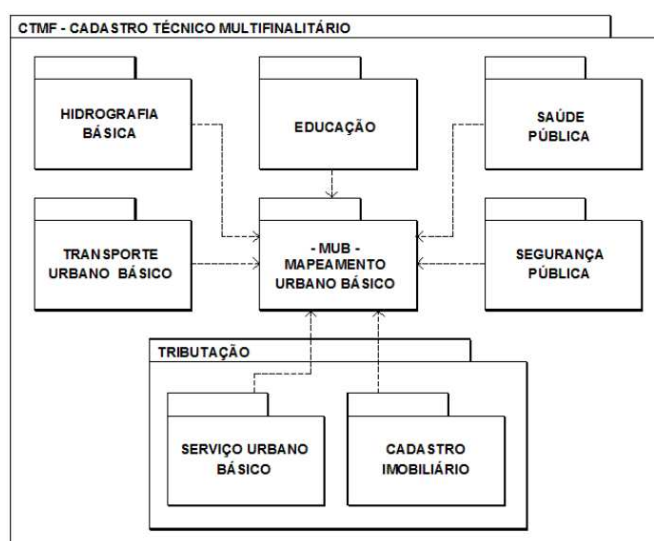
CTMF - CADASTRO TÉCNICO MULTIFINALITÁRIO

HIDROGRAFIA BÁSICA

EDUCAÇÃO

SAÚDE PÚBLICA

TRANSPORTE URBANO BÁSICO

- MUB - MAPEAMENTO URBANO BÁSICO

SEGURANÇA PÚBLICA

TRIBUTAÇÃO

SERVIÇO URBANO BÁSICO

CADASTRO IMOBILIÁRIO